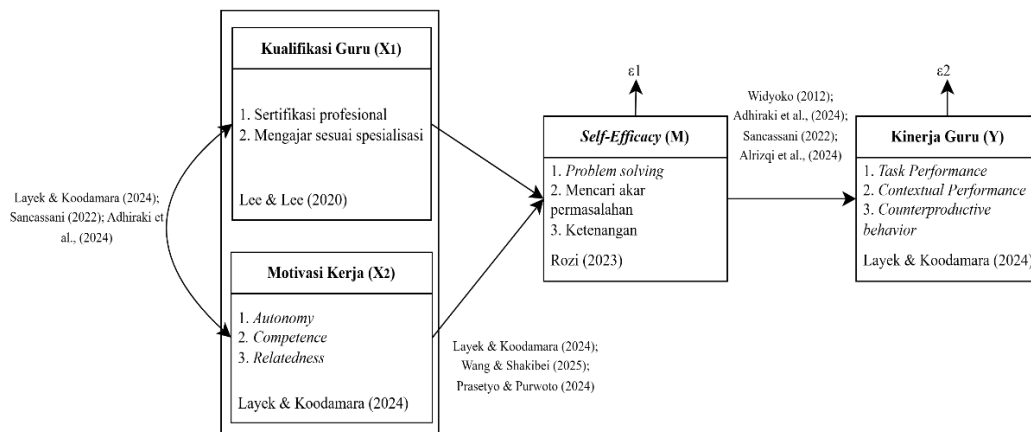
Kualifikasi Guru (X1)

1. Sertifikasi profesional
2. Mengajar sesuai spesialisasi

Lee & Lee (2020)

Motivasi Kerja (X2)

1. Autonomy
2. Competence
3. Relatedness

Layek & Koodamara (2024)

Layek & Koodamara (2024); Sancassani (2022); Adhiraki et al., (2024)

ε1

Self-Efficacy (M)

1. Problem solving
2. Mencari akar permasalahan
3. Ketenangan

Rozi (2023)

Widyoko (2012); Adhiraki et al., (2024); Sancassani (2022); Alrizqi et al., (2024)

ε2

Kinerja Guru (Y)

1. Task Performance
2. Contextual Performance
3. Counterproductive behavior

Layek & Koodamara (2024)

Layek & Koodamara (2024); Wang & Shakibei (2025); Prasetyo & Purwoto (2024)